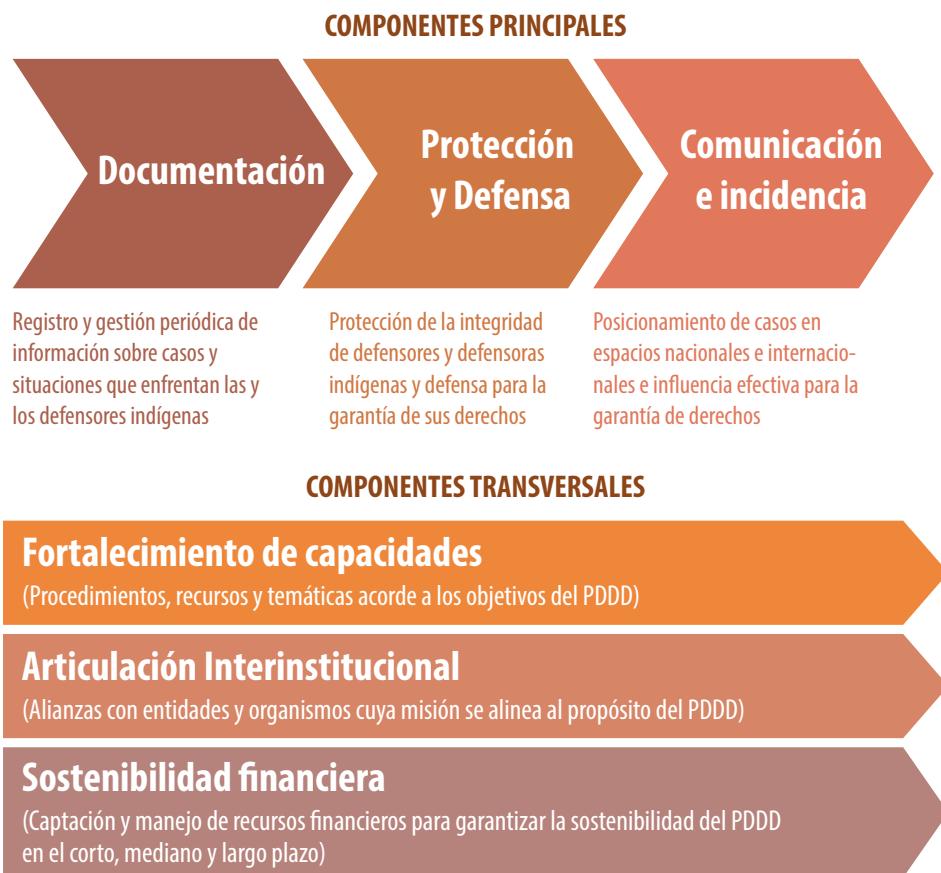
COMPONENTES PRINCIPALES

Documentación

Protección y Defensa

Comunicación e incidencia

Registro y gestión periódica de información sobre casos y situaciones que enfrentan las y los defensores indígenas

Protección de la integridad de defensores y defensoras indígenas y defensa para la garantía de sus derechos

Posicionamiento de casos en espacios nacionales e internacionales e influencia efectiva para la garantía de derechos

COMPONENTES TRANSVERSALES

Fortalecimiento de capacidades
(Procedimientos, recursos y temáticas acorde a los objetivos del PDDD)

Articulación Interinstitucional
(Alianzas con entidades y organismos cuya misión se alinea al propósito del PDDD)

Sostenibilidad financiera
(Captación y manejo de recursos financieros para garantizar la sostenibilidad del PDDD en el corto, mediano y largo plazo)